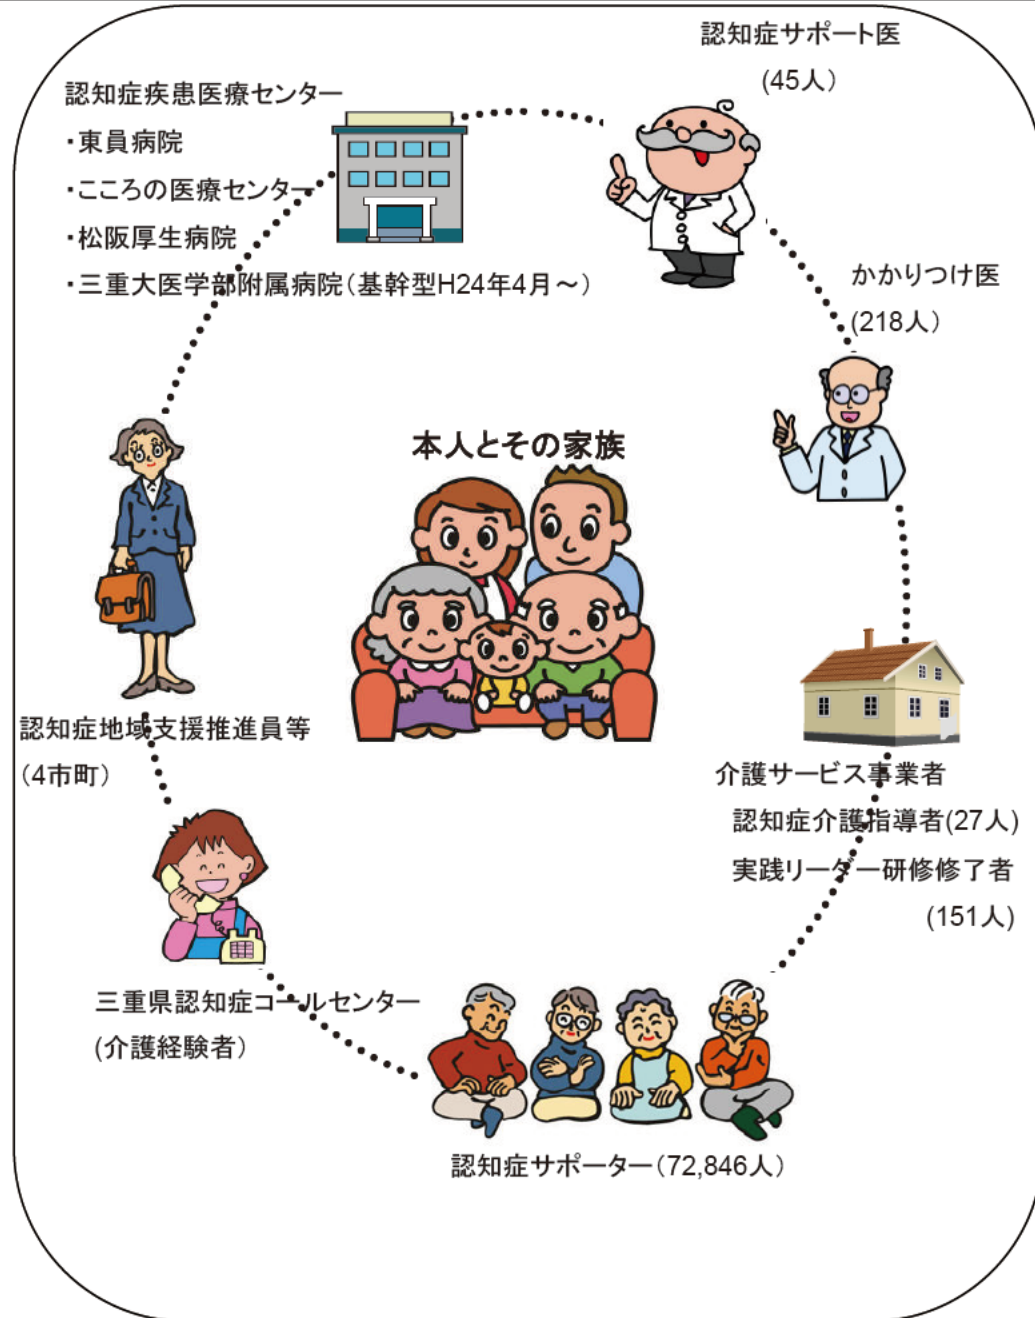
認知症サポート医
(45人)

認知症疾患医療センター
・東員病院
・こころの医療センター
・松阪厚生病院
・三重大医学部附属病院(基幹型H24年4月～)

かかりつけ医
(218人)

本人とその家族

認知症地域支援推進員等
(4市町)

介護サービス事業者
認知症介護指導者(27人)
実践リーダー研修修了者
(151人)

三重県認知症コールセンター
(介護経験者)

認知症サポーター(72,846人)